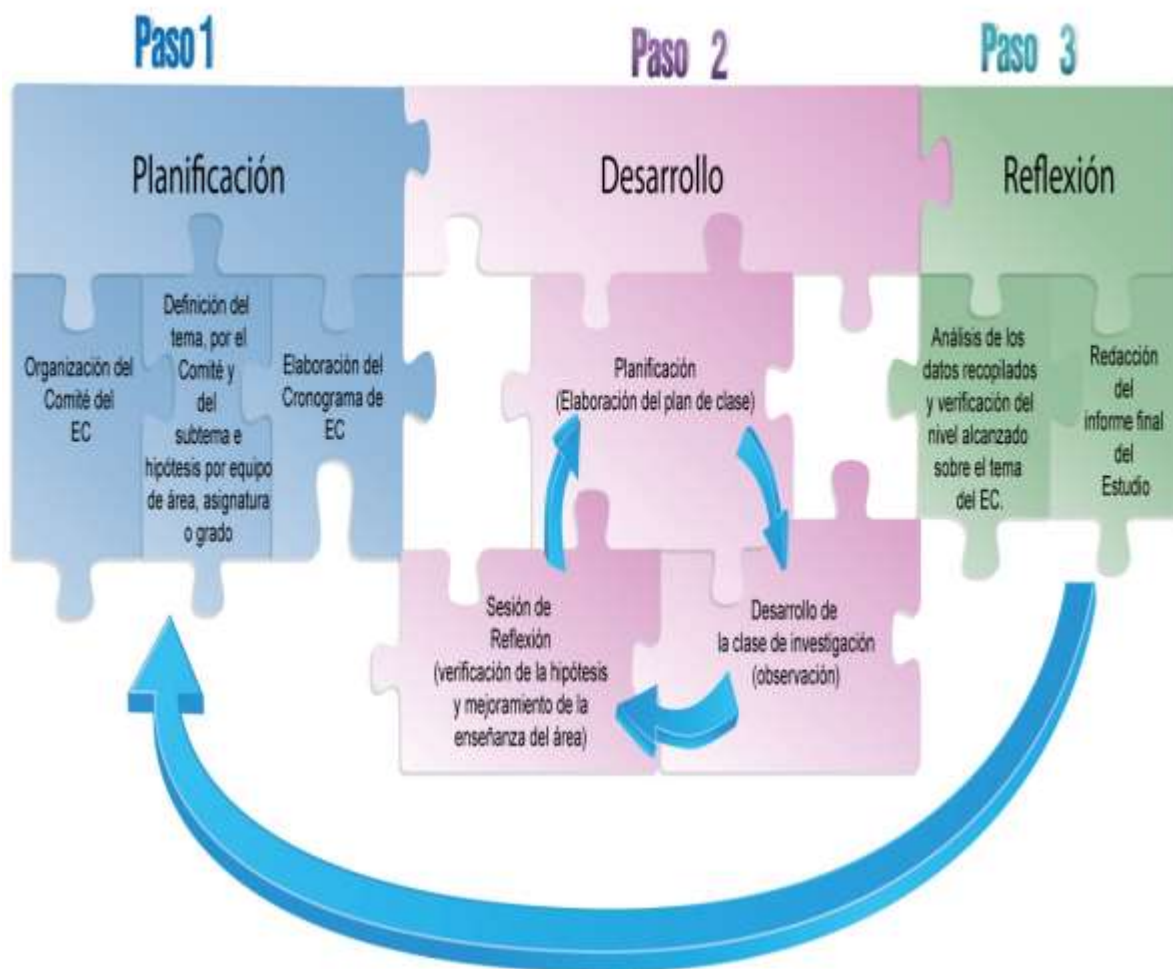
Paso 1

Planificación

Organización del Comité del EC

Definición del tema, por el Comité y del subtema e hipótesis por equipo de área, asignatura o grado

Elaboración del Cronograma de EC

Paso 2

Desarrollo

Planificación (Elaboración del plan de clase)

Desarrollo de la clase de investigación (observación)

Sesión de Reflexión (verificación de la hipótesis y mejoramiento de la enseñanza del área)

Paso 3

Reflexión

Análisis de los datos recopilados y verificación del nivel alcanzado sobre el tema del EC.

Redacción del informe final del Estudio